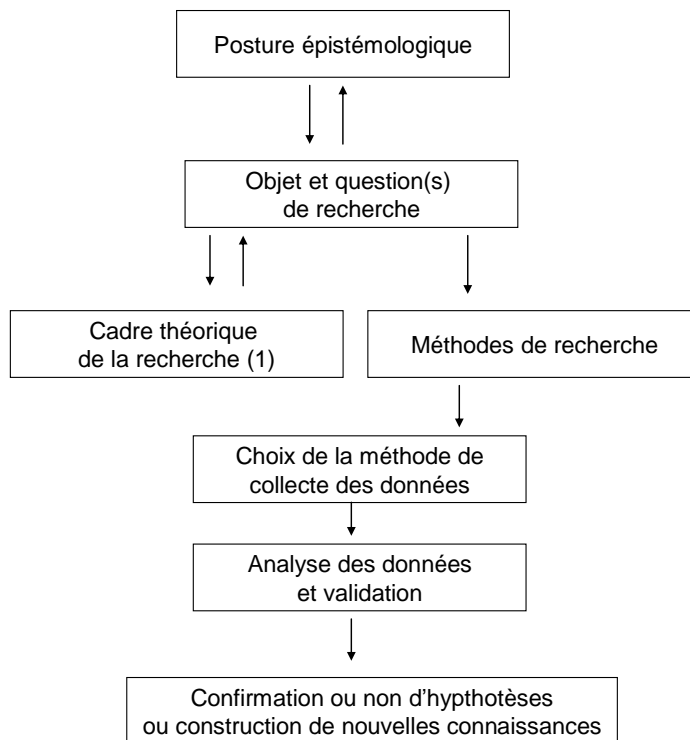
Posture épistémologique

Objet et question(s) de recherche

Cadre théorique de la recherche (1)

Méthodes de recherche

Choix de la méthode de collecte des données

Analyse des données et validation

Confirmation ou non d'hypthotèses ou construction de nouvelles connaissances